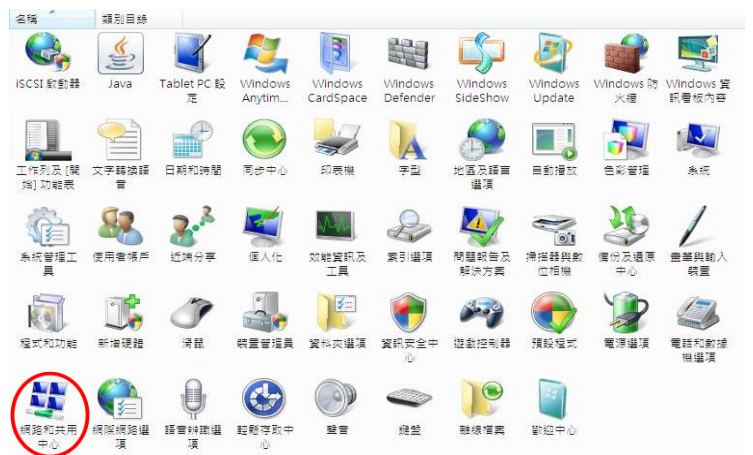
名稱 類別目錄

iSCSI 啟動器
Java
Tablet PC 設定
Windows Anytim...
Windows CardSpace
Windows Defender
Windows SideShow
Windows Update
Windows 防火牆
Windows 資訊看板內容

工作列及 [開始] 功能表
文字轉語音
日期和時間
同步中心
印表機
字型
地區及語言選項
自動播放
色彩管理
系統

系統管理工具
使用者帳戶
近端分享
個人化
效能資訊及工具
索引選項
問題報告及解決方案
掃描器與數位相機
備份及還原中心
畫筆與輸入裝置

程式和功能
新增硬體
滑鼠
裝置管理員
資料夾選項
資訊安全中心
遊戲控制器
預設程式
電源選項
電話和數據機選項

網路和共用中心
網際網路選項
語音辨識選項
輕鬆存取中心
聲音
鍵盤
離線檔案
歡迎中心